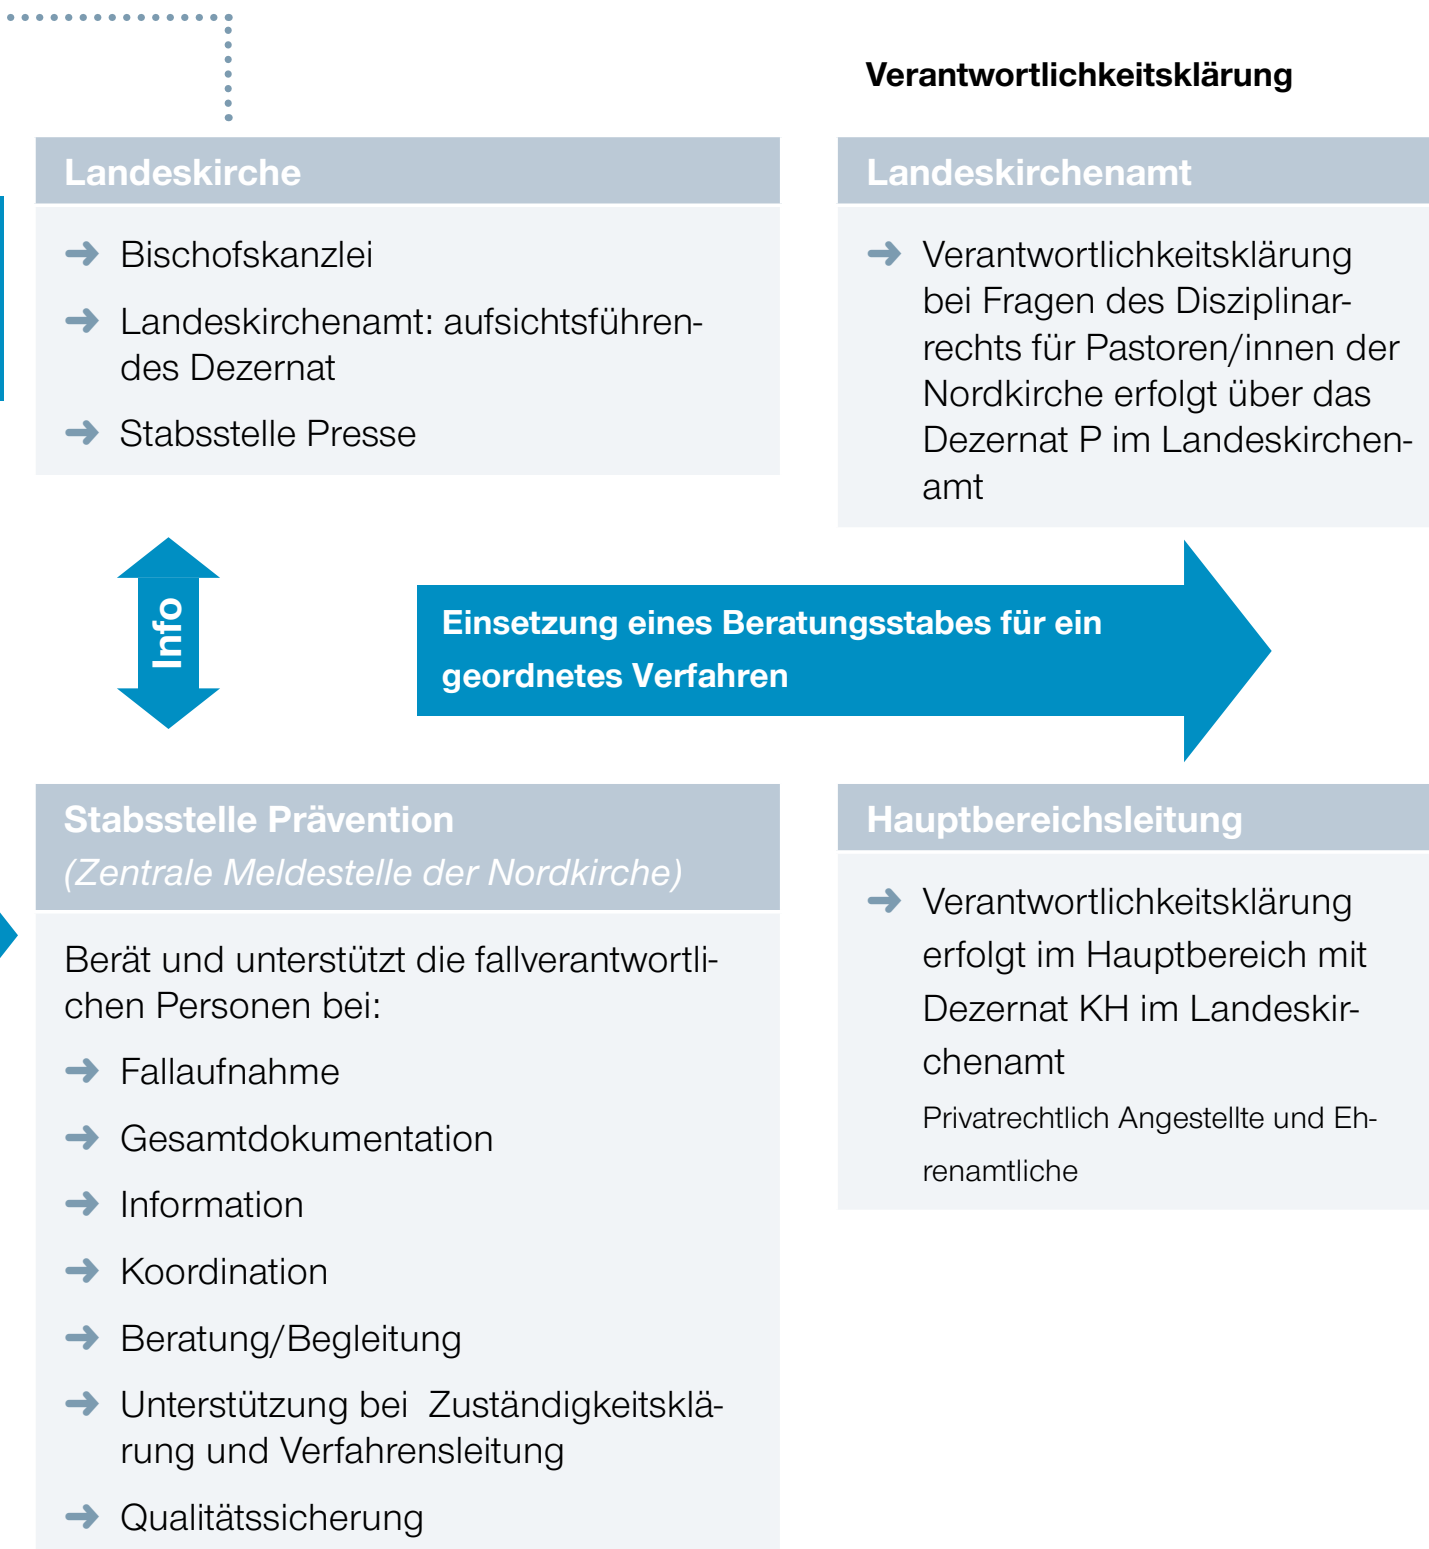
Verantwortlichkeitsklärung

Landeskirche

Bischofskanzlei

Landeskirchenamt: aufsichtsführendes Dezernat

Stabsstelle Presse

Landeskirchenamt

Verantwortlichkeitsklärung bei Fragen des Disziplinarrechts für Pastoren/innen der Nordkirche erfolgt über das Dezernat P im Landeskirchenamt

Info

Einsetzung eines Beratungsstabes für ein geordnetes Verfahren

Stabsstelle Prävention
(Zentrale Meldestelle der Nordkirche)

Berät und unterstützt die fallverantwortlichen Personen bei:

Fallaufnahme

Gesamtdokumentation

Information

Koordination

Beratung/Begleitung

Unterstützung bei Zuständigkeitsklärung und Verfahrensleitung

Qualitätssicherung

Hauptbereichsleitung

Verantwortlichkeitsklärung erfolgt im Hauptbereich mit Dezernat KH im Landeskirchenamt

Privatrechtlich Angestellte und Ehrenamtliche